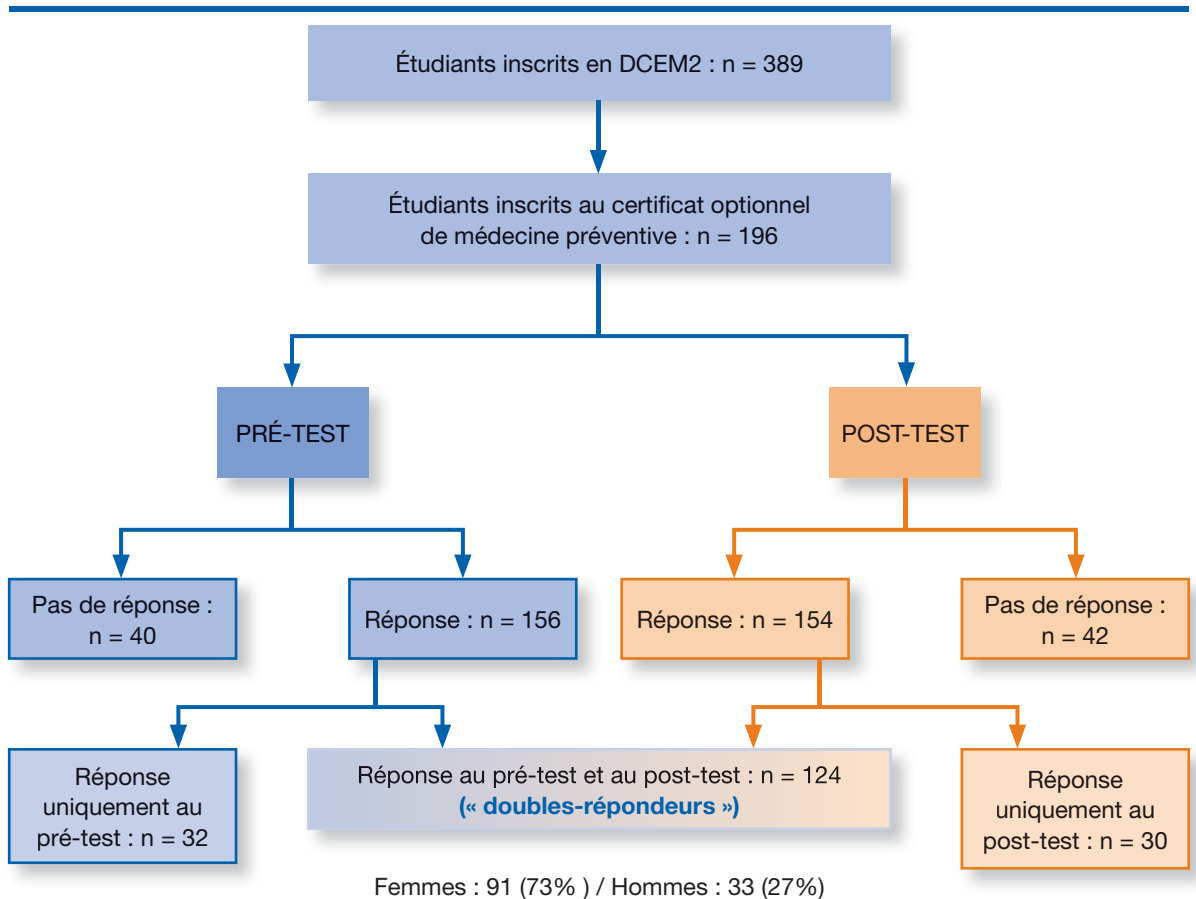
Étudiants inscrits en DCEM2 : n = 389

Étudiants inscrits au certificat optionnel de médecine préventive : n = 196

PRÉ-TEST

POST-TEST

Pas de réponse : n = 40

Réponse : n = 156

Réponse : n = 154

Pas de réponse : n = 42

Réponse uniquement au pré-test : n = 32

Réponse au pré-test et au post-test : n = 124
(« doubles-répondeurs »)

Réponse uniquement au post-test : n = 30

Femmes : 91 (73% ) / Hommes : 33 (27%)